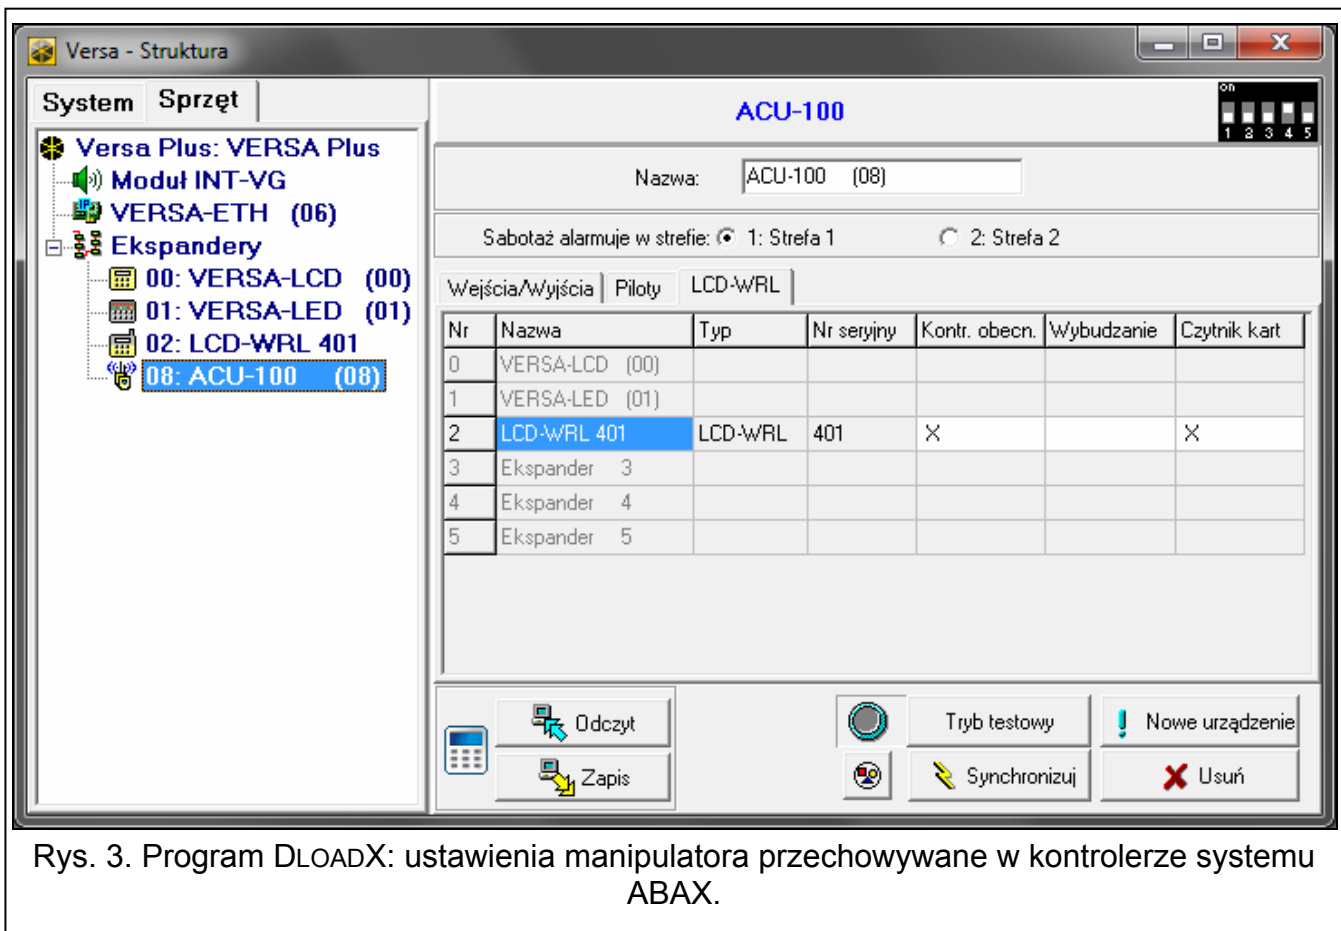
Versa - Struktura

System | Sprzęt

Versa Plus: VERSA Plus
Moduł INT-VG
VERSA-ETH (06)
Ekspandery
00: VERSA-LCD (00)
01: VERSA-LED (01)
02: LCD-WRL 401
08: ACU-100 (08)

ACU-100

on
1 2 3 4 5

Nazwa: ACU-100 (08)

Sabotaż alarmuje w strefie: 1: Strefa 1 2: Strefa 2

Wejścia/Wyjścia | Piloty | LCD-WRL

| Nr | Nazwa | Typ | Nr seryjny | Kontr. obecn. | Wybudzanie | Czytnik kart |
|---|---|---|---|---|---|---|
| 0 | VERSA-LCD (00) | | | | | |
| 1 | VERSA-LED (01) | | | | | |
| 2 | LCD-WRL 401 | LCD-WRL | 401 | X | | X |
| 3 | Ekspander 3 | | | | | |
| 4 | Ekspander 4 | | | | | |
| 5 | Ekspander 5 | | | | | |

Odczyt
Zapis
Tryb testowy
Nowe urządzenie
Synchronizuj
Usuń

Rys. 3. Program DLOADX: ustawienia manipulatora przechowywane w kontrolerze systemu ABAX.